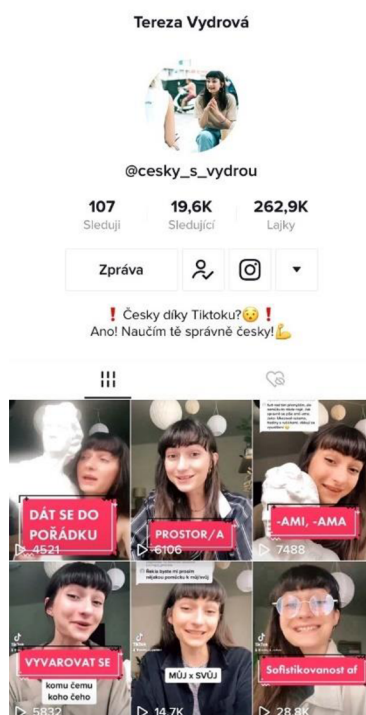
Tereza Vydrová

@cesky_s_vydrou

107
Sleduji

19,6K
Sledující

262,9K
Lajky

Zpráva

❗ Česky díky Tiktoku?😯 ❗
Ano! Naučím tě správně česky!💪

DÁT SE DO POŘÁDKU
▷ 4521

PROSTOR/A
▷ 6106

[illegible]

-AMI, -AMA
▷ 7488

VYVAROVAT SE
komu čemu
koho čeho
▷ 5832

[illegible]

MŮJ x SVŮJ
▷ 14,7K

Sofistikovanost af
▷ 28,8K